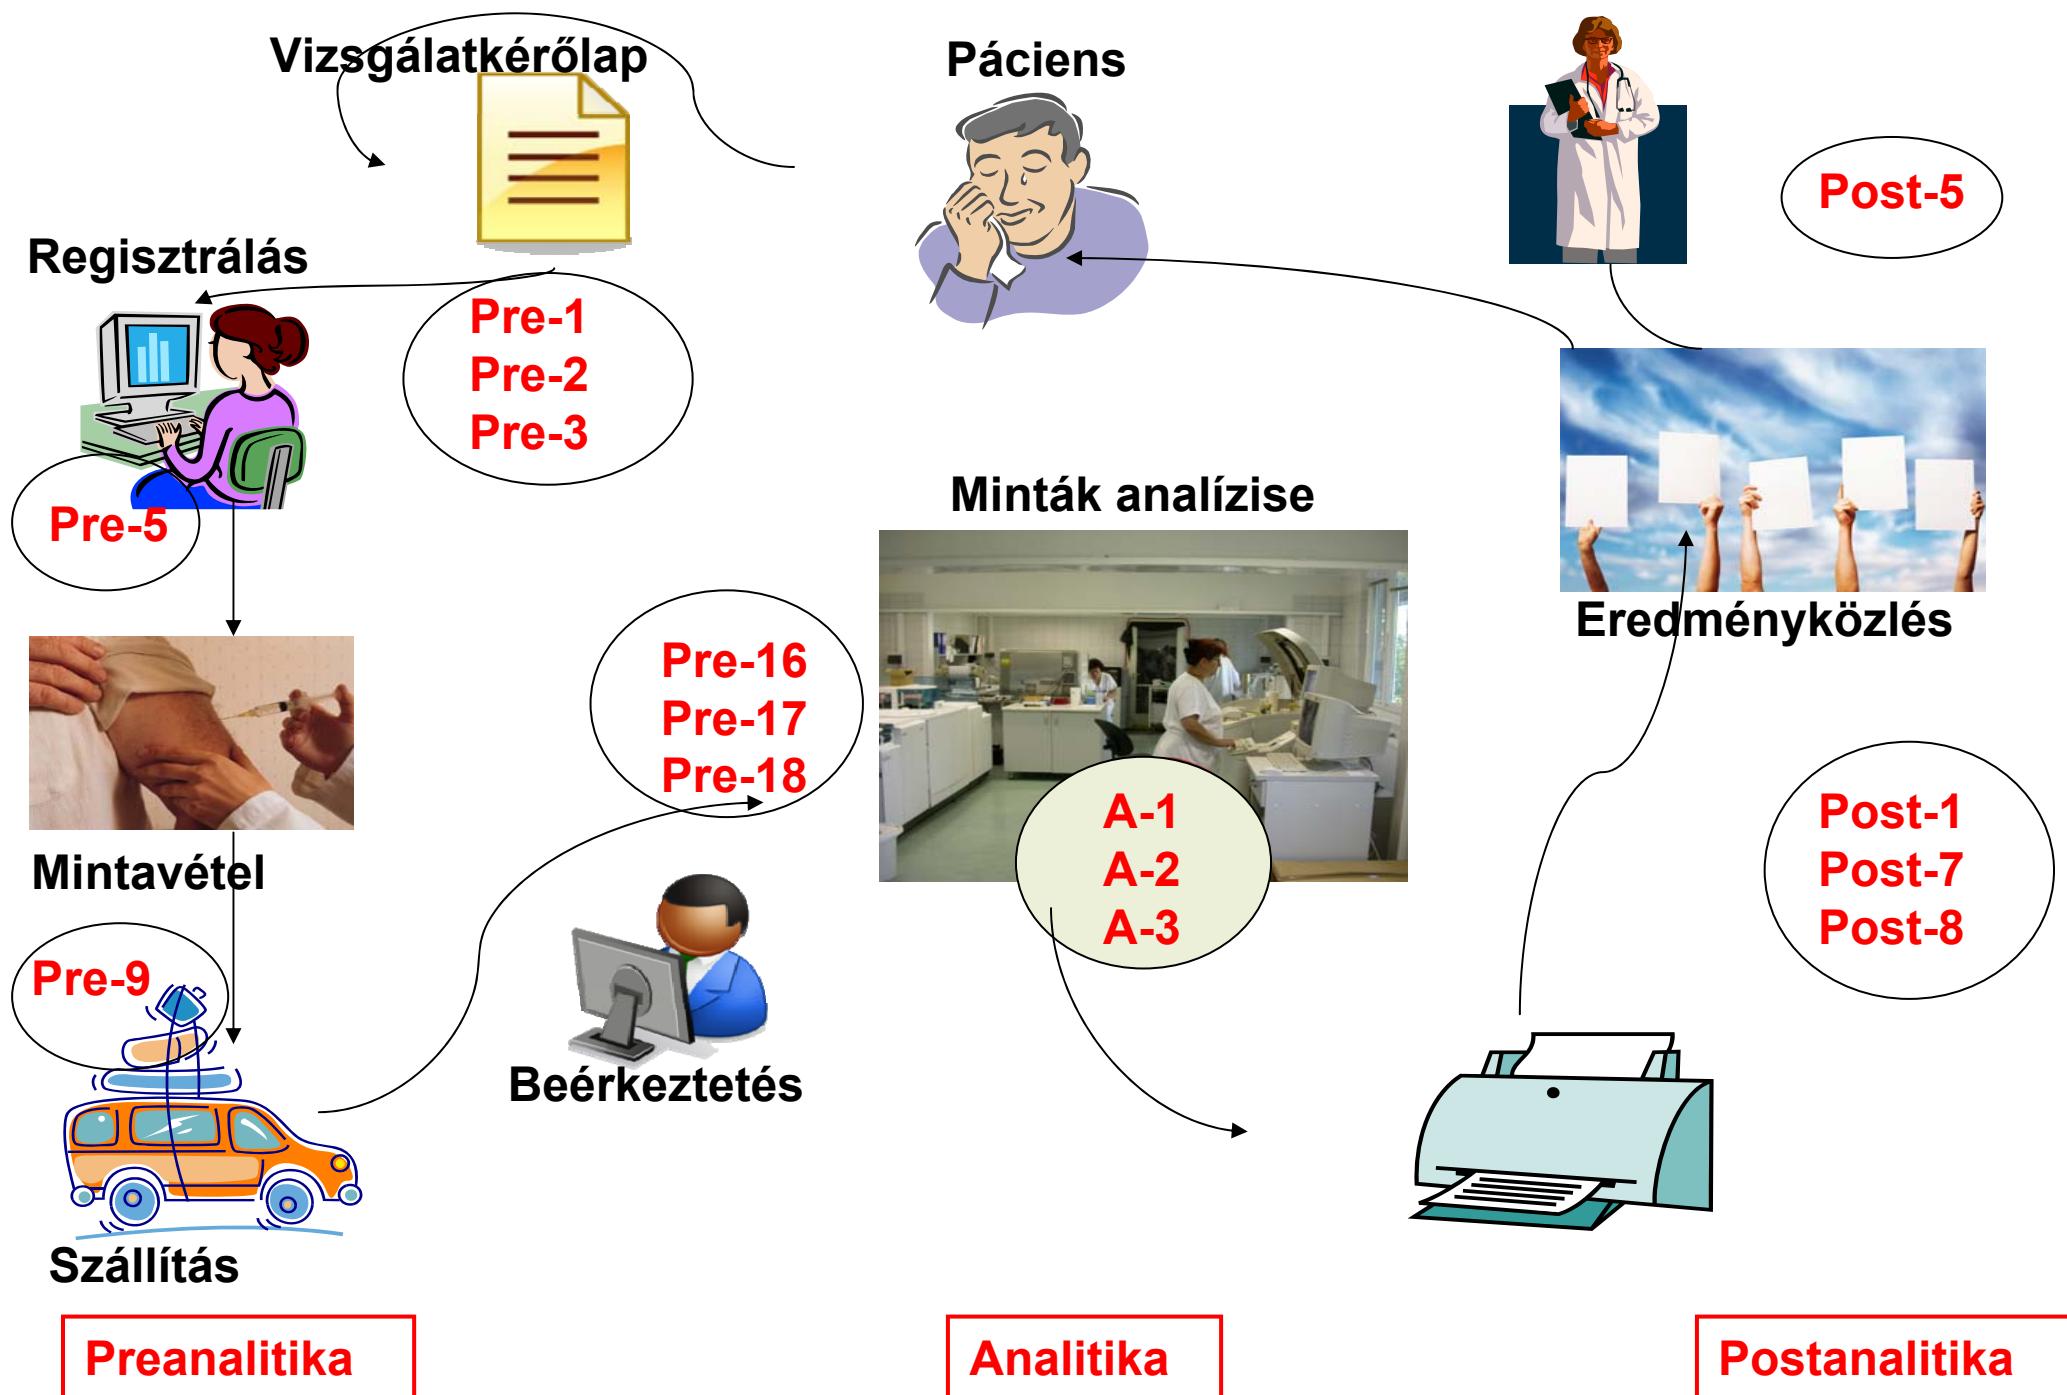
Vizsgálatkérőlap

Páciens

Post-5

Regisztrálás

Pre-1
Pre-2
Pre-3

Pre-5

Minták analízise

Eredményközlés

Pre-16
Pre-17
Pre-18

A-1
A-2
A-3

Mintavétel

Post-1
Post-7
Post-8

Pre-9

Beérkeztetés

Szállítás

Preanalitika

Analitika

Postanalitika